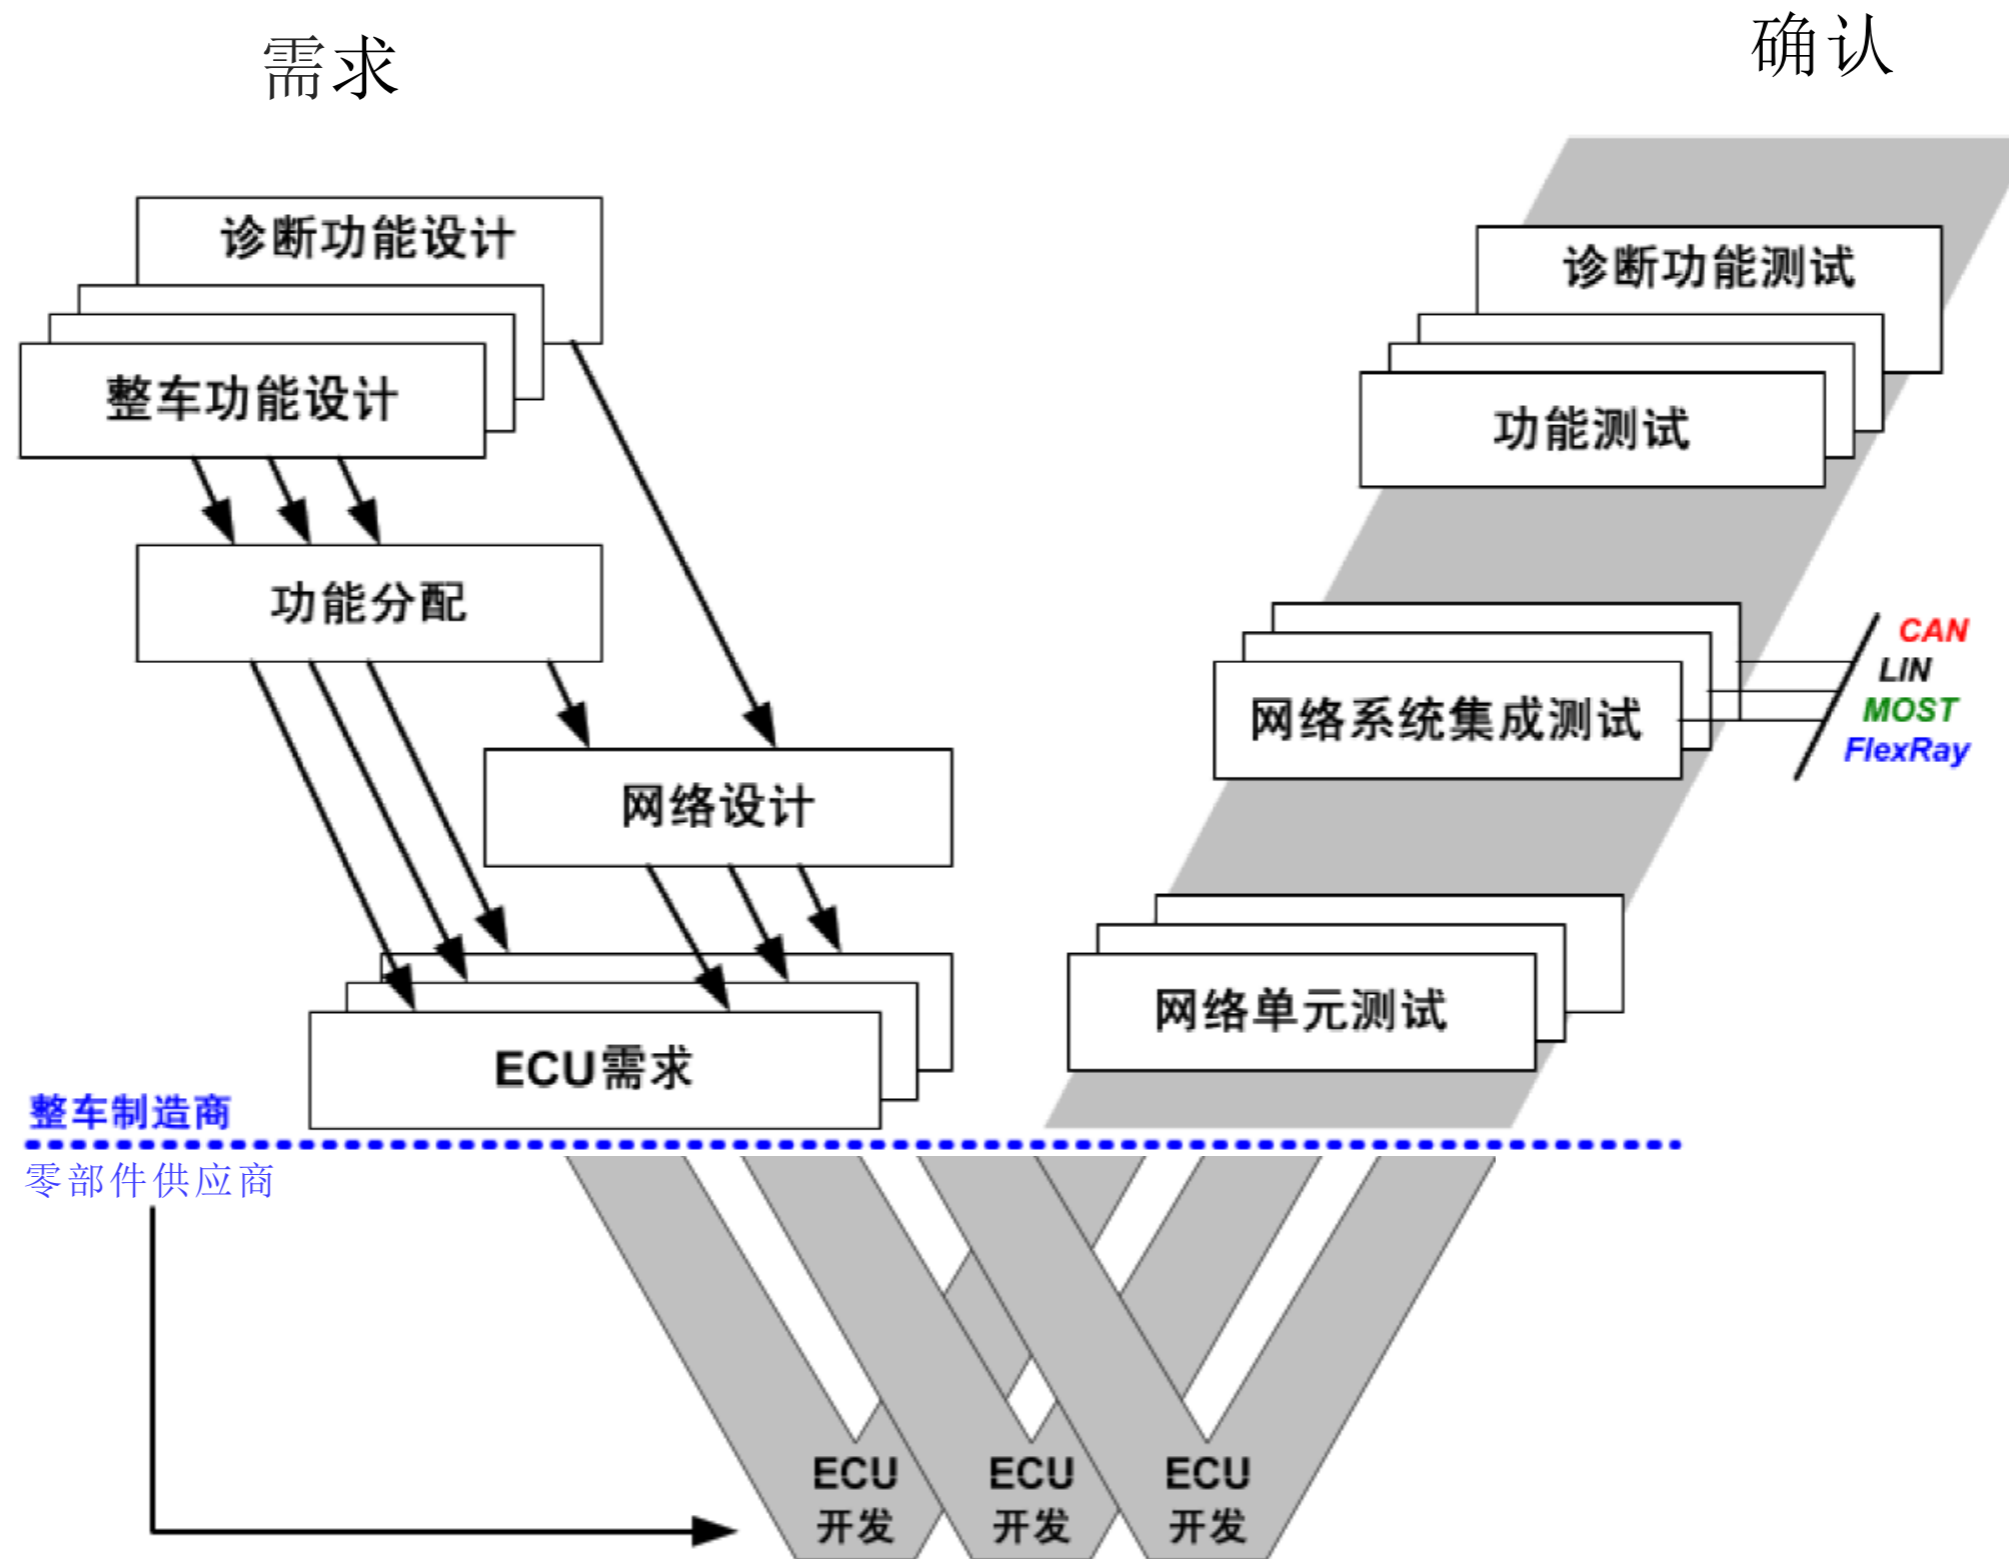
需求

确认

诊断功能设计

整车功能设计

功能分配

网络设计

ECU需求

诊断功能测试

功能测试

网络系统集成测试

CAN
LIN
MOST
FlexRay

网络单元测试

整车制造商

零部件供应商

ECU
开发

ECU
开发

ECU
开发